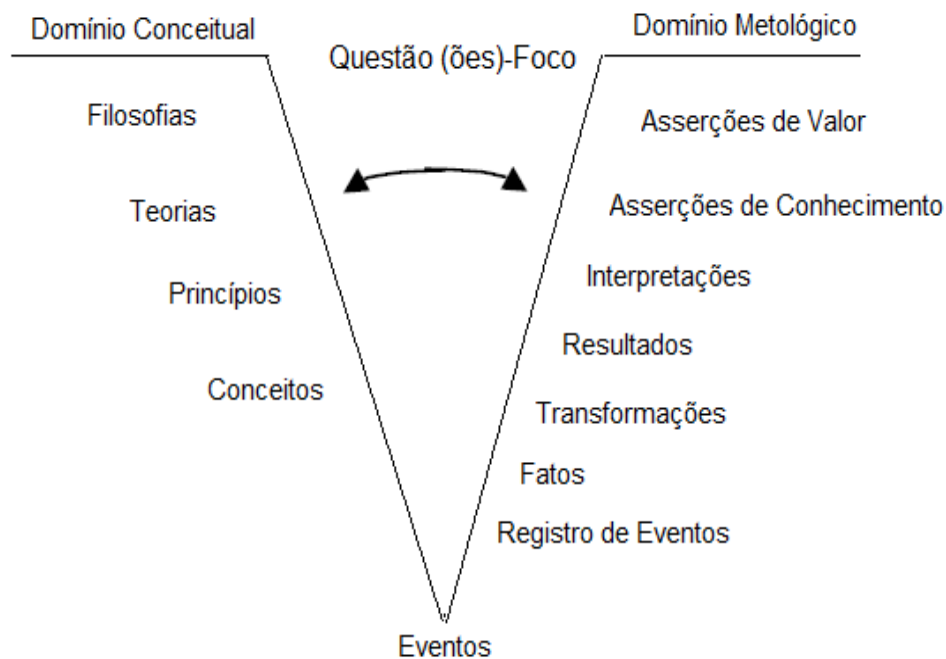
Domínio Conceitual

Questão (ões)-Foco

Domínio Metológico

Filosofias

Teorias

Princípios

Conceitos

Asserções de Valor

Asserções de Conhecimento

Interpretações

Resultados

Transformações

Fatos

Registro de Eventos

Eventos